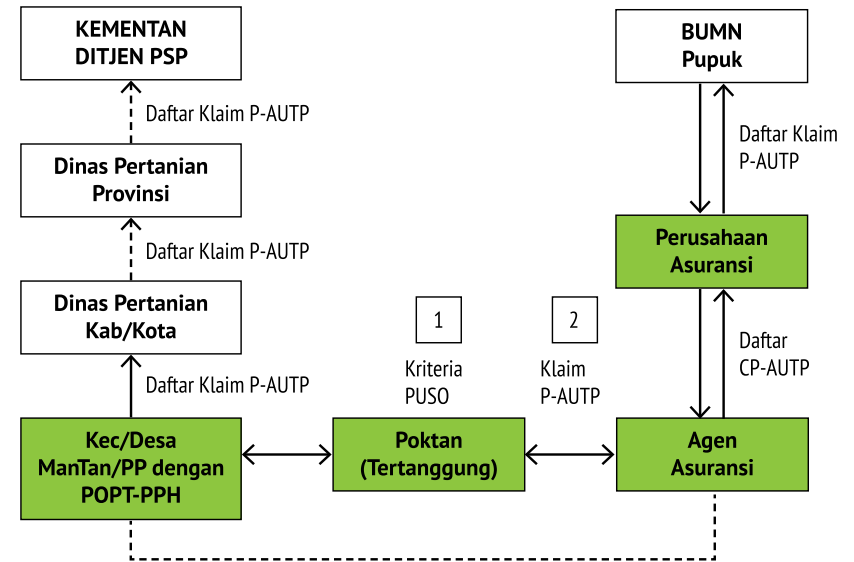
KEMENTAN DITJEN PSP

Daftar Klaim P-AUTP

Dinas Pertanian Provinsi

Daftar Klaim P-AUTP

Dinas Pertanian Kab/Kota

Daftar Klaim P-AUTP

Kec/Desa ManTan/PP dengan POPT-PPH

1

Kriteria PUSO

Poktan (Tertanggung)

2

Klaim P-AUTP

Agen Asuransi

BUMN Pupuk

Daftar Klaim P-AUTP

Perusahaan Asuransi

Daftar CP-AUTP